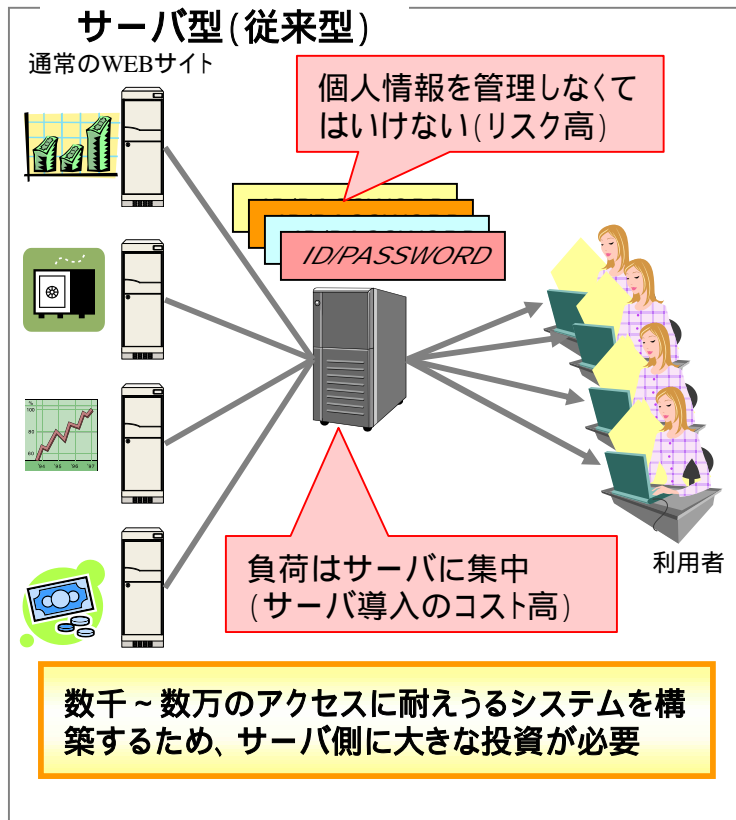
サーバ型(従来型)

通常のWEBサイト

個人情報を管理しなくてはいけない(リスク高)

ID/PASSWORD

負荷はサーバに集中
(サーバ導入のコスト高)

利用者

数千～数万のアクセスに耐えうるシステムを構築するため、サーバ側に大きな投資が必要